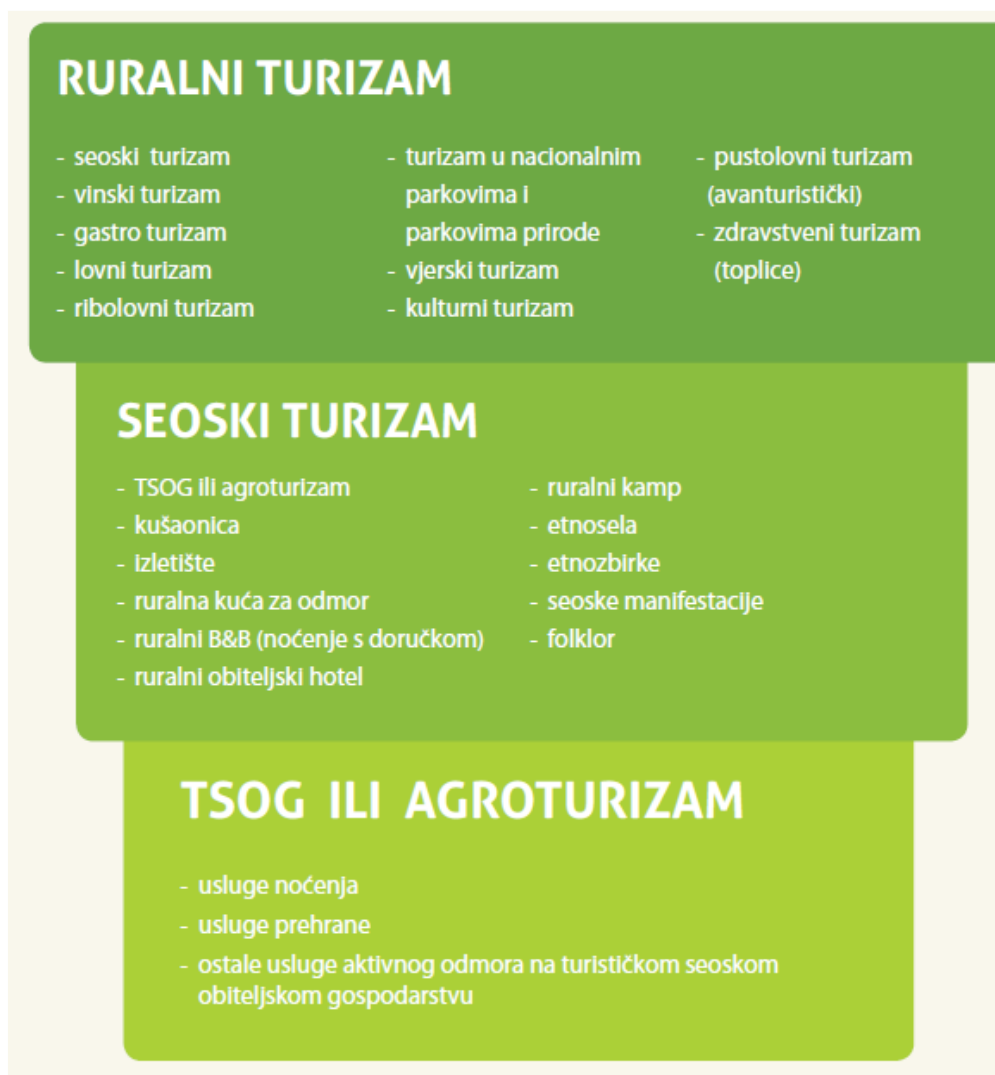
RURALNI TURIZAM

- seoski turizam
- vinski turizam
- gastro turizam
- lovni turizam
- ribolovni turizam

- turizam u nacionalnim parkovima i parkovima prirode
- vjerski turizam
- kulturni turizam

- pustolovni turizam (avanturistički)
- zdravstveni turizam (toplice)

SEOSKI TURIZAM

- TSOG ili agroturizam
- kušaonica
- izletište
- ruralna kuća za odmor
- ruralni B&B (noćenje s doručkom)
- ruralni obiteljski hotel

- ruralni kamp
- etnosela
- etnozbirke
- seoske manifestacije
- folklor

TSOG ILI AGROTURIZAM

- usluge noćenja
- usluge prehrane
- ostale usluge aktivnog odmora na turističkom seoskom obiteljskom gospodarstvu